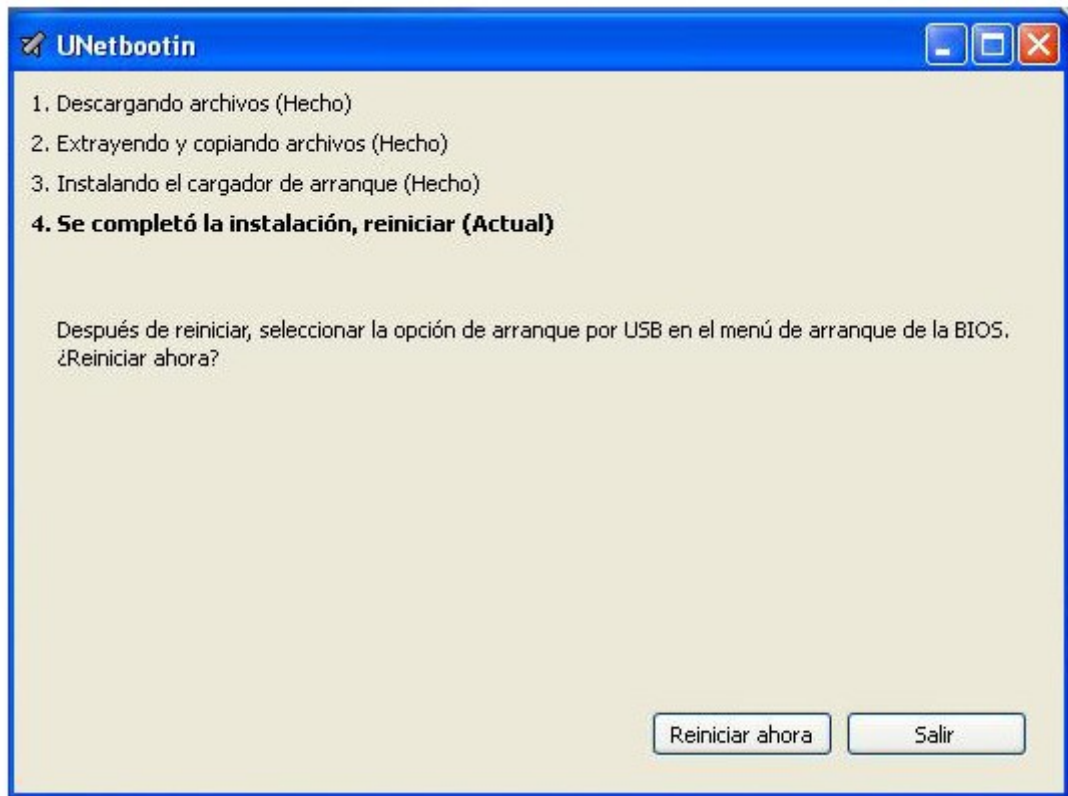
UNetbootin

1. Descargando archivos (Hecho)

2. Extrayendo y copiando archivos (Hecho)

3. Instalando el cargador de arranque (Hecho)

**4. Se completó la instalación, reiniciar (Actual)**

Después de reiniciar, seleccionar la opción de arranque por USB en el menú de arranque de la BIOS. ¿Reiniciar ahora?

Reiniciar ahora

Salir